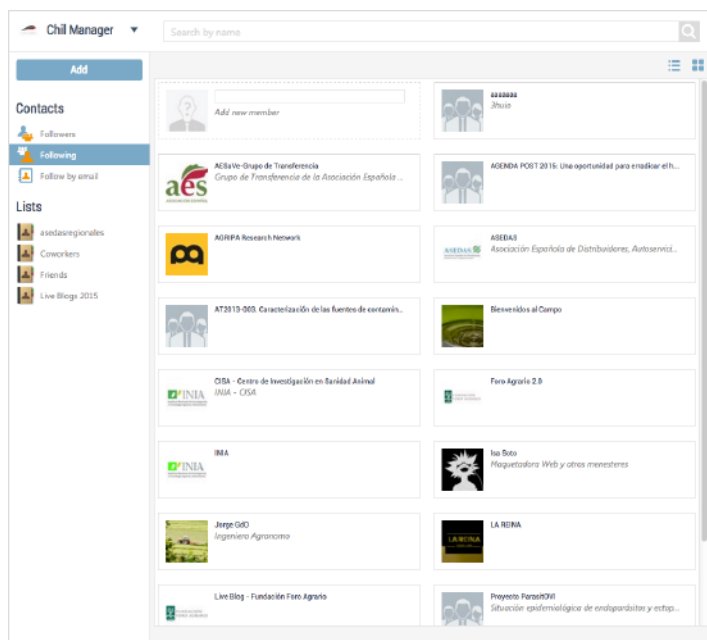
Chil Manager

Search by name

Add

Contacts

Followers

Following

Follow by email

Lists

asedasregionales

Coworkers

Friends

Live Blogs 2015

Add new member

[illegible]
3huis

AESaVe-Grupo de Transferencia
Grupo de Transferencia de la Asociación Española ...

AGENDA POST 2015: Una oportunidad para erradicar el h...

AGRIPA Research Network

ASEDAS
Asociación Española de Distribuidores, Autoservici...

AT2010-003. Caracterización de las fuentes de contamin...

Bienvenidos al Campo

CISA - Centro de Investigación en Sanidad Animal
INIA - CISA

Foro Agrario 2.0

INIA

Isa Soto
Maquetadora Web y otros menesteres

Jorge GdO
Ingeniero Agrónomo

LA REINA

Live Blog - Fundación Foro Agrario

Proyecto ParasitOVI
Situación epidemiológica de endoparásitos y ectop...